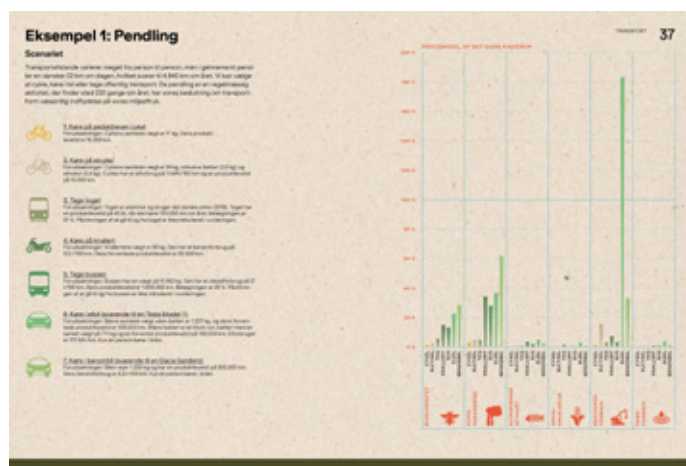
Eksempel 1: Pendling

Scenariet

TRANSPORT 37

Transportafstande varierer meget fra person til person, men i gennemsnit pendler en dansker 22 km om dagen, hvilket svarer til 4.840 km om året. Vi kan vælge at cykle, køre i bil eller tage offentlig transport. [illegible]

1. Køre på pedalcykel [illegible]

2. Køre på elcykel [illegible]

3. Tage toget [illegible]

4. Køre på knallert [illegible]

5. Tage bussen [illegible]

6. Køre i elbil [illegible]

7. Køre i benzinbil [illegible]

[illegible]